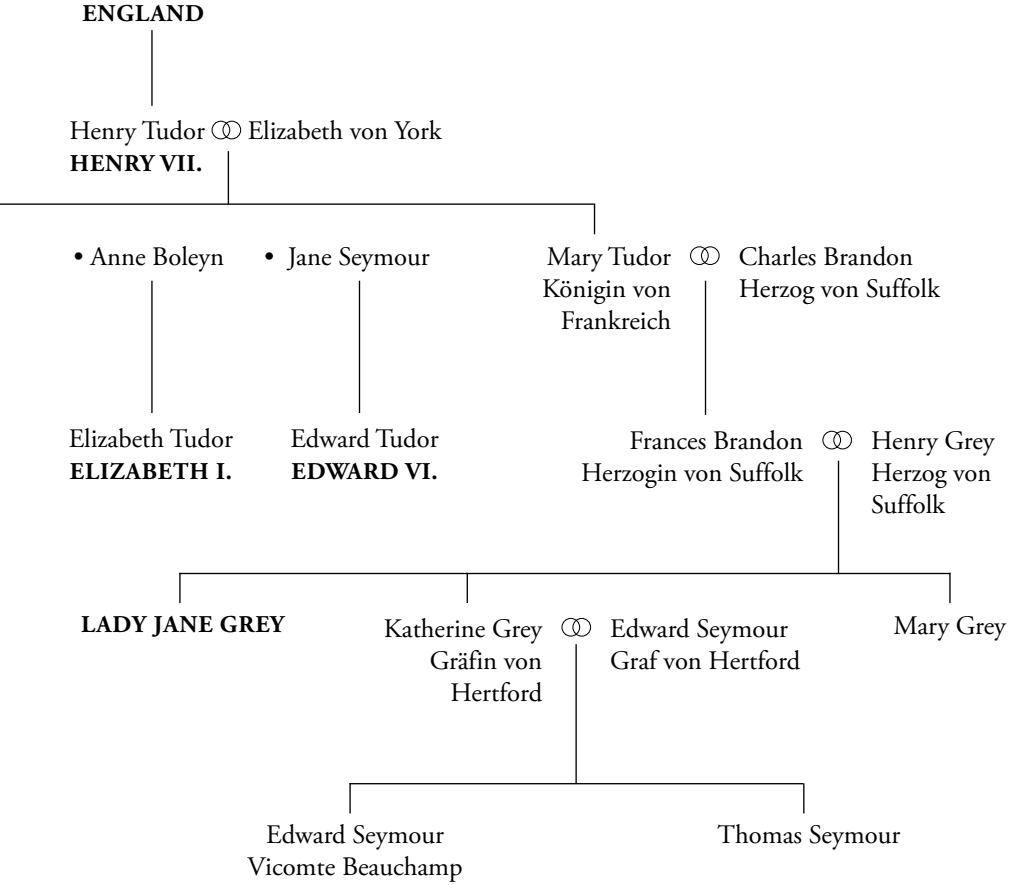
ENGLAND

Henry Tudor ⚭ Elizabeth von York
HENRY VII.

• Anne Boleyn

• Jane Seymour

Mary Tudor Königin von Frankreich ⚭ Charles Brandon Herzog von Suffolk

Elizabeth Tudor
ELIZABETH I.

Edward Tudor
EDWARD VI.

Frances Brandon Herzogin von Suffolk ⚭ Henry Grey Herzog von Suffolk

LADY JANE GREY

Katherine Grey Gräfin von Hertford ⚭ Edward Seymour Graf von Hertford

Mary Grey

Edward Seymour
Vicomte Beauchamp

Thomas Seymour